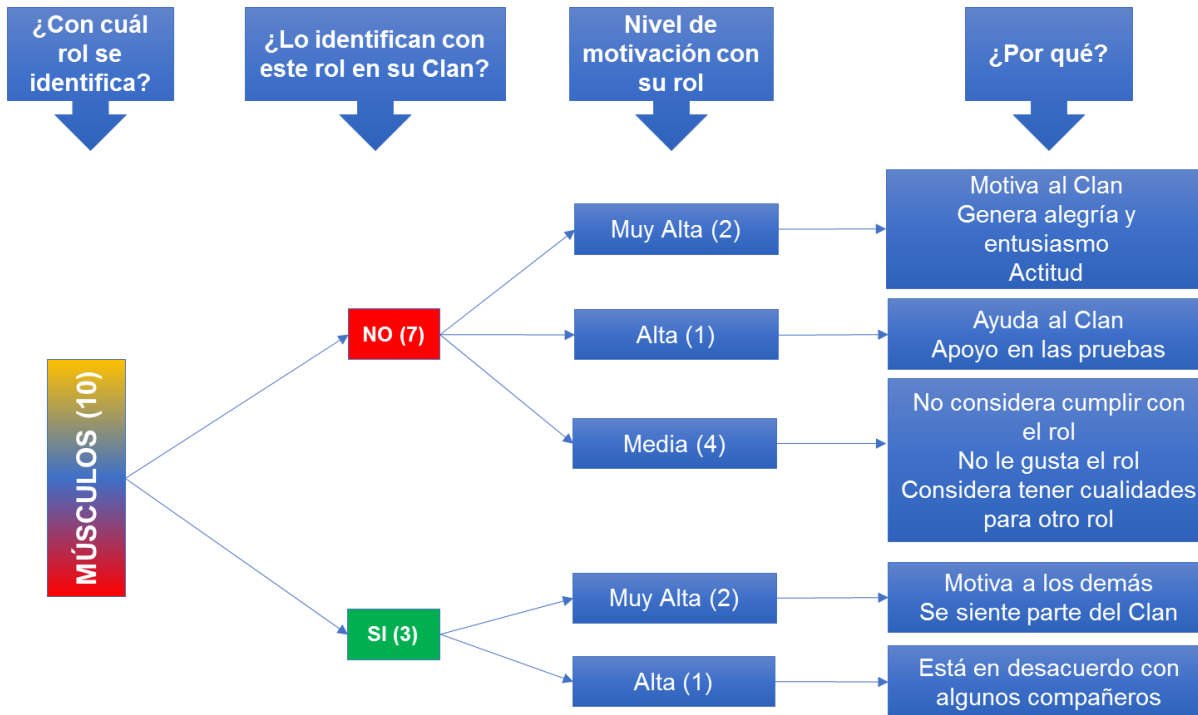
¿Con cuál rol se identifica?

¿Lo identifican con este rol en su Clan?

Nivel de motivación con su rol

¿Por qué?

MÚSCULOS (10)

NO (7)

Muy Alta (2)

Motiva al Clan
Genera alegría y entusiasmo
Actitud

Alta (1)

Ayuda al Clan
Apoyo en las pruebas

Media (4)

No considera cumplir con el rol
No le gusta el rol
Considera tener cualidades para otro rol

SI (3)

Muy Alta (2)

Motiva a los demás
Se siente parte del Clan

Alta (1)

Está en desacuerdo con algunos compañeros